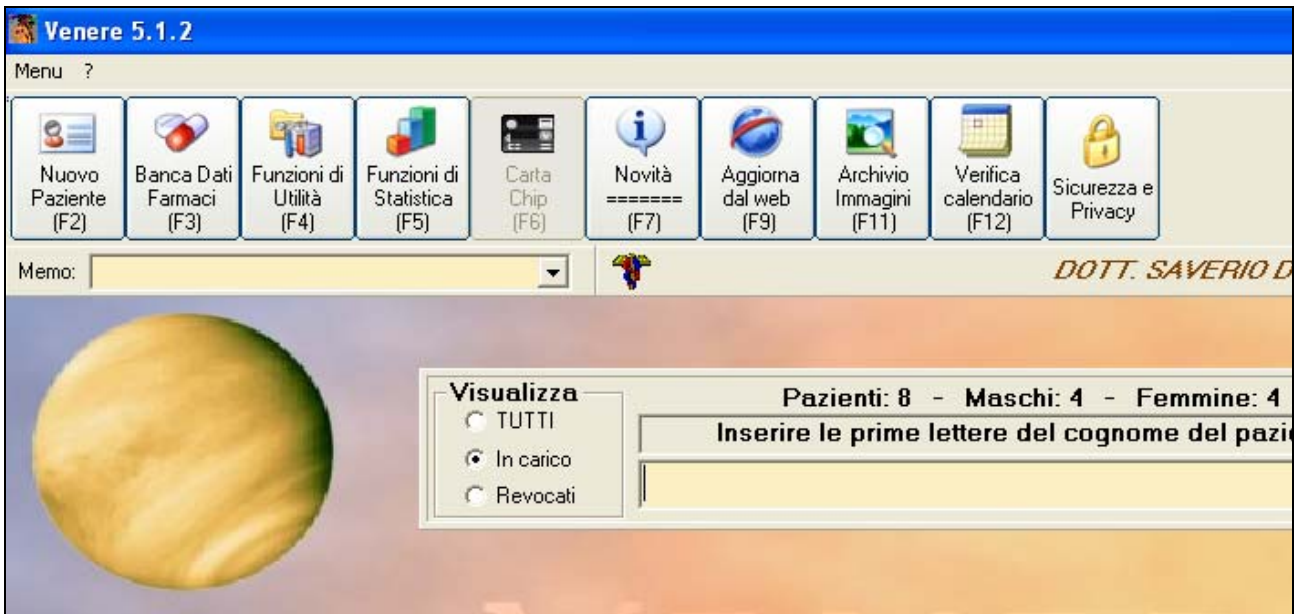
Venere 5.1.2

Menu ?

Nuovo Paziente (F2)

Banca Dati Farmaci (F3)

Funzioni di Utilità (F4)

Funzioni di Statistica (F5)

Carta Chip (F6)

Novità ======= (F7)

Aggiorna dal web (F9)

Archivio Immagini (F11)

Verifica calendario (F12)

Sicurezza e Privacy

Memo:

DOTT. SAVERIO D

Visualizza
TUTTI
In carico
Revocati

Pazienti: 8 - Maschi: 4 - Femmine: 4

Inserire le prime lettere del cognome del pazi